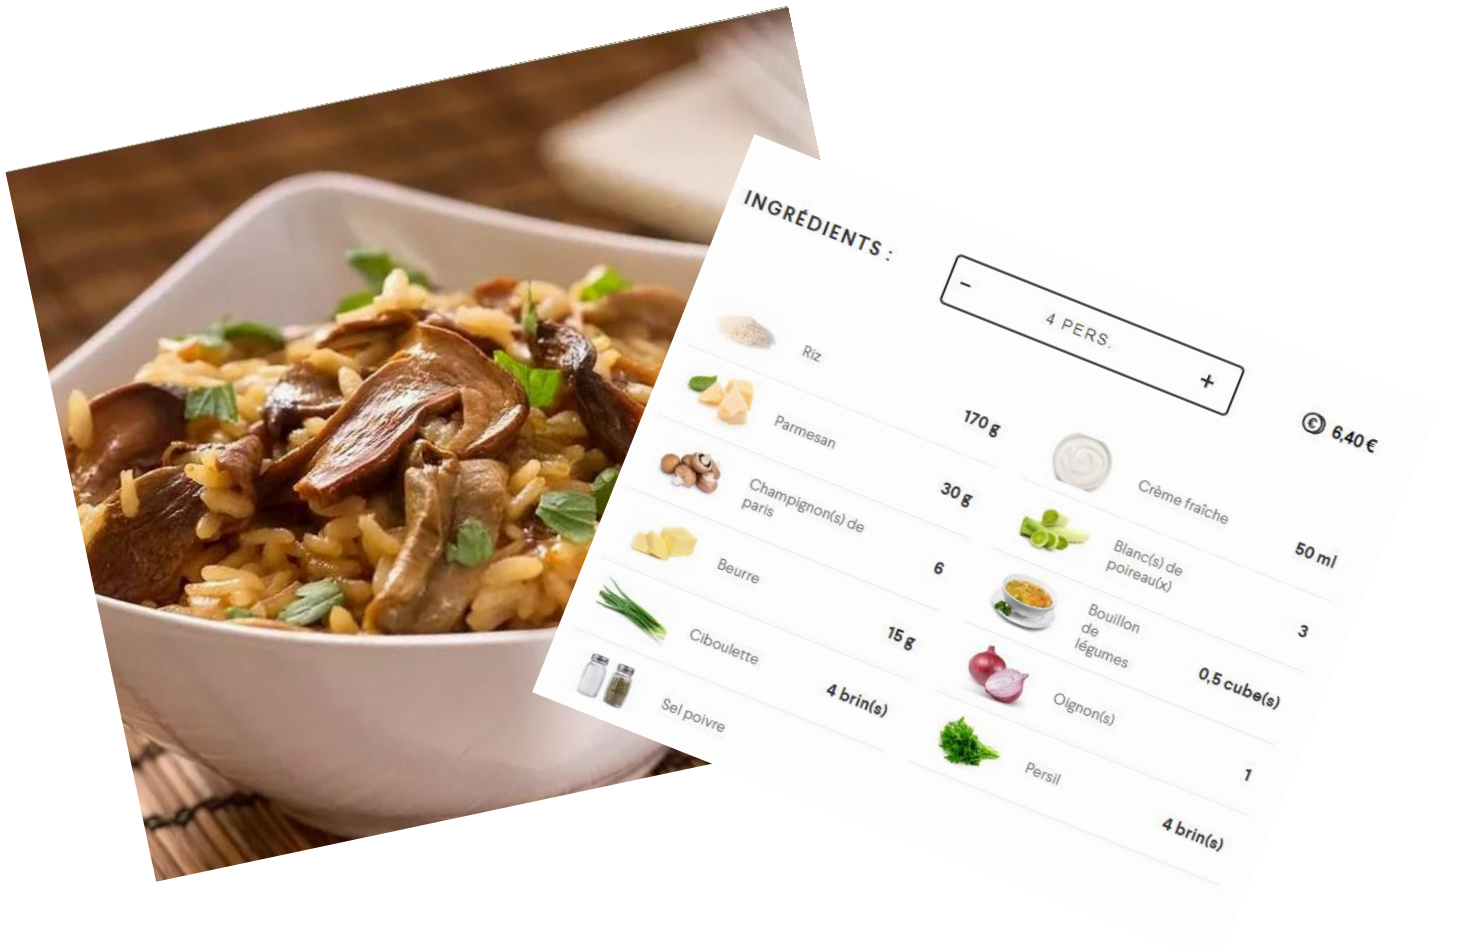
INGRÉDIENTS :

–

4 PERS.

+

6,40 €

| | |
|---|---|
| Riz | 170 g |
| Parmesan | 30 g |
| Champignon(s) de paris | 6 |
| Beurre | 15 g |
| Ciboulette | 4 brin(s) |
| Sel poivre | |
| Crème fraîche | 50 ml |
| Blanc(s) de poireau(x) | 3 |
| Bouillon de légumes | 0,5 cube(s) |
| Oignon(s) | 1 |
| Persil | 4 brin(s) |